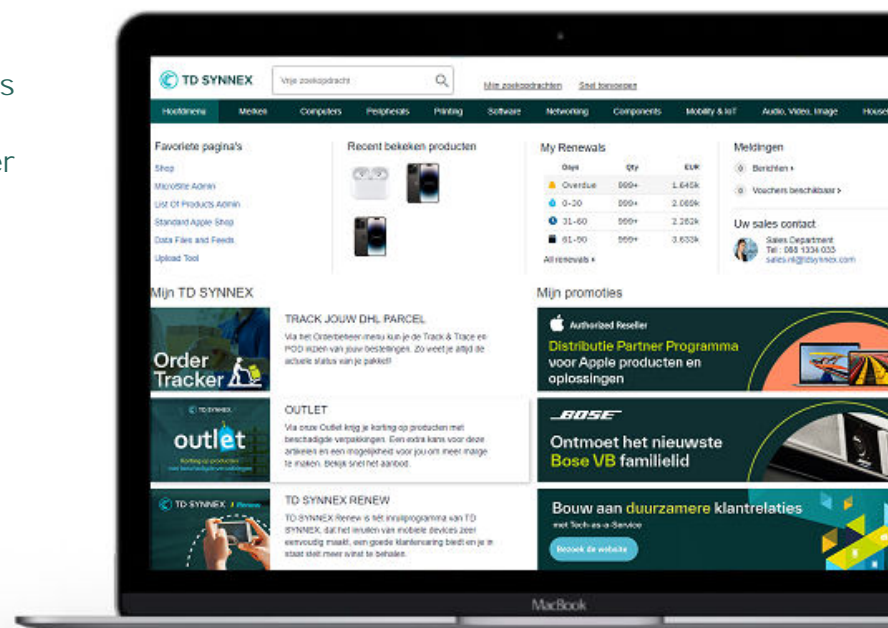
s

er

TD SYNNEX

Vrije zoekopdracht

Mijn zoekopdrachten Snel toevoegen

Hoofdmenu Merken Computers Peripherals Printing Software Networking Components Mobility & IoT Audio, Video, Image House

Favoriete pagina's

Shop

MicroSite Admin

List Of Products Admin

Standard Apple Shop

Data Files and Feeds

Upload Tool

Recent bekeken producten

My Renewals

| Days | Qty | EUR |
|---|---|---|
| Overdue | 999+ | 1.645k |
| 0-30 | 999+ | 2.069k |
| 31-60 | 999+ | 2.262k |
| 61-90 | 999+ | 3.633k |

All renewals ›

Meldingen

0 Berichten ›

0 Vouchers beschikbaar ›

Uw sales contact

Sales Department
Tel : 088 1334 033
sales.nl@tdsynnex.com

Mijn TD SYNNEX

Order Tracker

TRACK JOUW DHL PARCEL

Via het Orderbeheer-menu kun je de Track & Trace en POD inzien van jouw bestellingen. Zo weet je altijd de actuele status van je pakket!

TD SYNNEX

outlet

Korting op producten met beschadigde verpakking

OUTLET

Via onze Outlet krijg je korting op producten met beschadigde verpakkingen. Een extra kans voor deze artikelen en een mogelijkheid voor jou om meer marge te maken. Bekijk snel het aanbod.

TD SYNNEX Renew

TD SYNNEX RENEW

TD SYNNEX Renew is hét inruilprogramma van TD SYNNEX, dat het inruilen van mobiele devices zeer eenvoudig maakt, een goede klantervaring biedt en je in staat stelt meer winst te behalen.

Mijn promoties

Authorized Reseller

Distributie Partner Programma voor Apple producten en oplossingen

BOSE

Ontmoet het nieuwste Bose VB familielid

Bouw aan duurzamere klantrelaties

met Tech-as-a-Service

Bezoek de website

MacBook